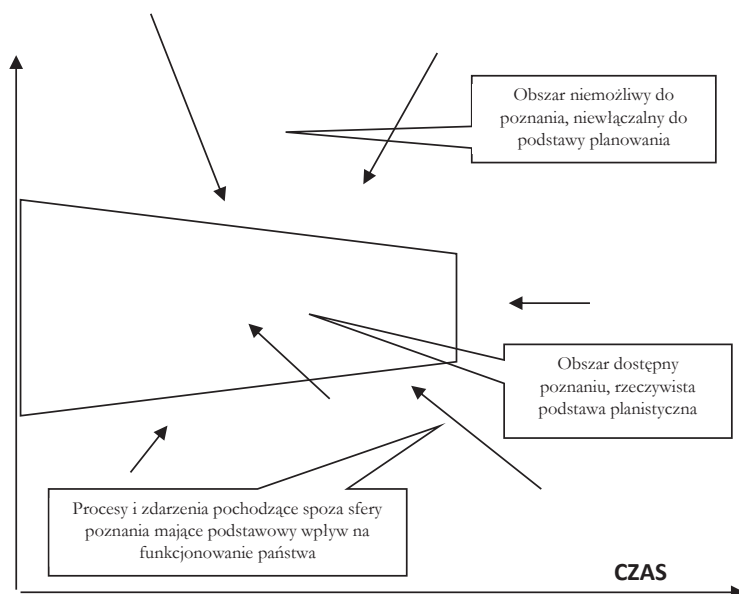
Obszar niemożliwy do poznania, niewłączalny do podstawy planowania

Obszar dostępny poznaniu, rzeczywista podstawa planistyczna

Procesy i zdarzenia pochodzące spoza sfery poznania mające podstawowy wpływ na funkcjonowanie państwa

CZAS